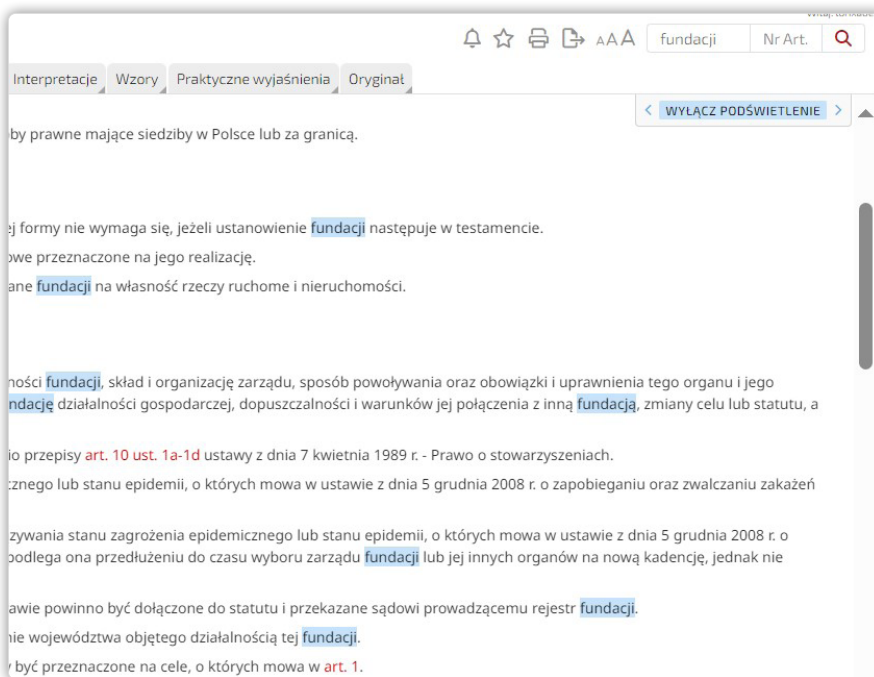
AAA fundacji Nr Art.

Interpretacje Wzory Praktyczne wyjaśnienia Oryginał

WYŁĄCZ PODŚWIETLENIE

by prawne mające siedziby w Polsce lub za granicą.

ej formy nie wymaga się, jeżeli ustanowienie fundacji następuje w testamencie.

owe przeznaczone na jego realizację.

ane fundacji na własność rzeczy ruchome i nieruchomości.

ności fundacji, skład i organizację zarządu, sposób powoływania oraz obowiązki i uprawnienia tego organu i jego ndację działalności gospodarczej, dopuszczalności i warunków jej połączenia z inną fundacją, zmiany celu lub statutu, a

io przepisy art. 10 ust. 1a-1d ustawy z dnia 7 kwietnia 1989 r. - Prawo o stowarzyszeniach.

cznego lub stanu epidemii, o których mowa w ustawie z dnia 5 grudnia 2008 r. o zapobieganiu oraz zwalczaniu zakażeń

zywania stanu zagrożenia epidemicznego lub stanu epidemii, o których mowa w ustawie z dnia 5 grudnia 2008 r. o podlega ona przedłużeniu do czasu wyboru zarządu fundacji lub jej innych organów na nową kadencję, jednak nie

awie powinno być dołączone do statutu i przekazane sądowi prowadzącemu rejestr fundacji.

nie województwa objętego działalnością tej fundacji.

y być przeznaczone na cele, o których mowa w art. 1.